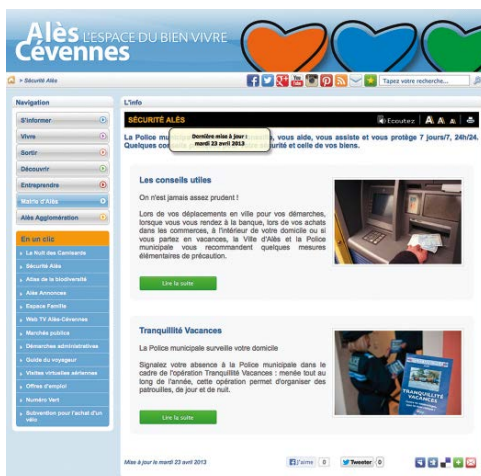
Alès Cévennes L'ESPACE DU BIEN VIVRE

> Sécurité Alès

Tapez votre recherche...

Navigation

S'informer
Vivre
Sortir
Découvrir
Entreprendre
Mairie d'Alès
Alès Agglomération

En un clic
La Nuit des Cornards
Sécurité Alès
Atlas de la biodiversité
Alès Annonces
Espace Famille
Web TV Alès-Cévennes
Marchés publics
Démarches administratives
Guide du voyageur
Visites virtuelles aériennes
Offres d'emploi
Numéro Vert
Subvention pour l'achat d'un vélo

L'info

SÉCURITÉ ALÈS

Écoutez

Dernière mise à jour : mardi 23 avril 2013

La Police mu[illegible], vous aide, vous assiste et vous protège 7 jours/7, 24h/24. Quelques con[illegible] sécurité et celle de vos biens.

Les conseils utiles

On n'est jamais assez prudent !

Lors de vos déplacements en ville pour vos démarches, lorsque vous vous rendez à la banque, lors de vos achats dans les commerces, à l'intérieur de votre domicile ou si vous partez en vacances, la Ville d'Alès et la Police municipale vous recommandent quelques mesures élémentaires de précaution.

Lire la suite

Tranquillité Vacances

La Police municipale surveille votre domicile

Signalez votre absence à la Police municipale dans le cadre de l'opération Tranquillité Vacances : menée tout au long de l'année, cette opération permet d'organiser des patrouilles, de jour et de nuit.

TRANQUILLITÉ VACANCES

Lire la suite

Mise à jour le mardi 23 avril 2013

J'aime 0

Tweeter 0